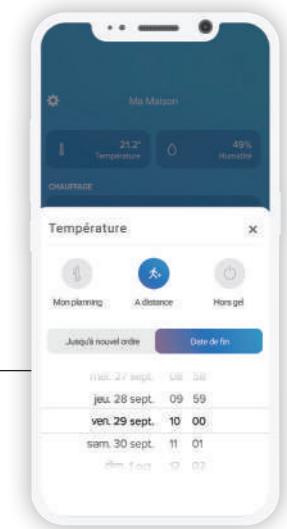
Ma Maison

21,2°
Température

49%
Humidité

CHAUFFAGE

Température
×

Mon planning
A distance
Hors gel

Jusqu'à nouvel ordre
Date de fin

mer. 27 sept. 08 58
jeu. 28 sept. 09 59
ven. 29 sept. 10 00
sam. 30 sept. 11 01
dim. 1 oct. 12 02